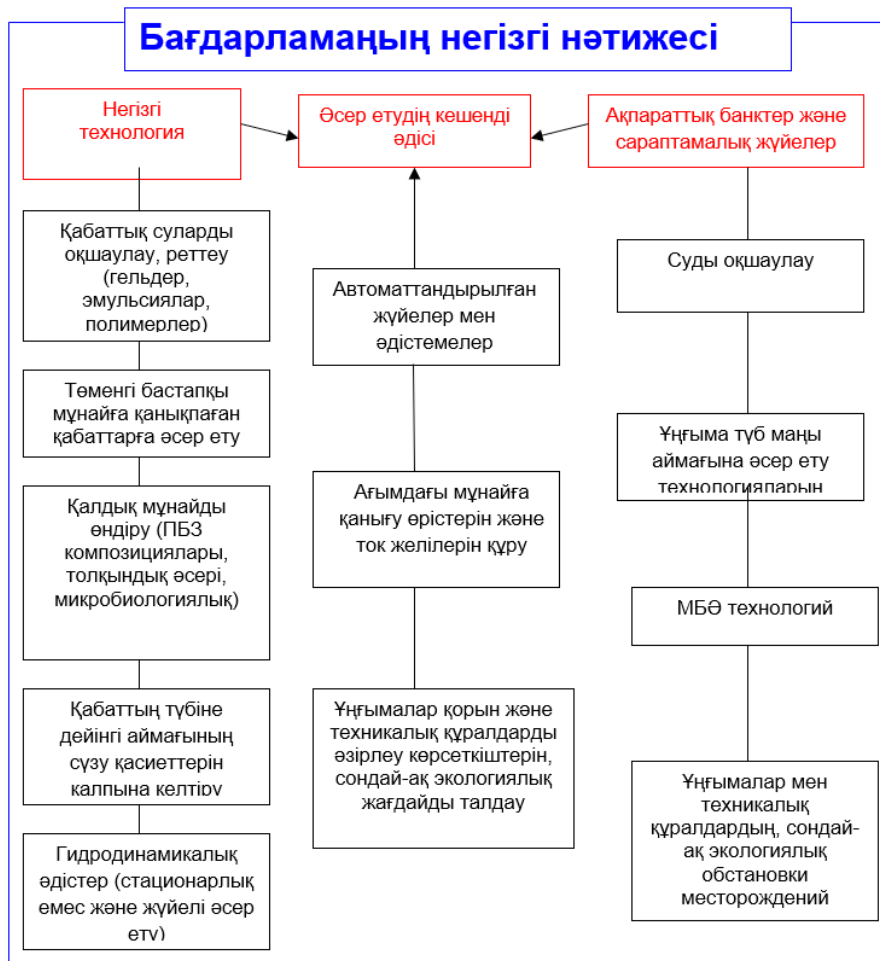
Бағдарламаңың негізгі нәтижесі

Негізгі технология

Әсер етудің кешенді әдісі

Ақпараттық банктер және сараптамалық жүйелер

Қабаттық суларды оқшаулау, реттеу (гельдер, эмульсиялар, полимерлер)

Төменгі бастапқы мұнайға қанықпаған қабаттарға әсер ету

Қалдық мұнайды өндіру (ПБЗ композициялары, толқындық әсері, микробиологиялық)

Қабаттың түбіне дейінгі аймағының сүзу қасиеттерін қалпына келтіру

Гидродинамикалық әдістер (стационарлық емес және жүйелі әсер ету)

Автоматтандырылған жүйелер мен әдістемелер

Ағымдағы мұнайға қаныұу өрістерін және ток желілерін құру

Ұңғымалар қорын және техникалық құралдарды әзірлеу көрсеткіштерін, сондай-ақ экологиялық жағдайды талдау

Суды оқшаулау

Ұңғыма түб маңы аймағына әсер ету технологияларын

МБӨ технологий

Ұңғымалар мен техникалық құралдардың, сондай-ақ экологиялық обстановки месторождений